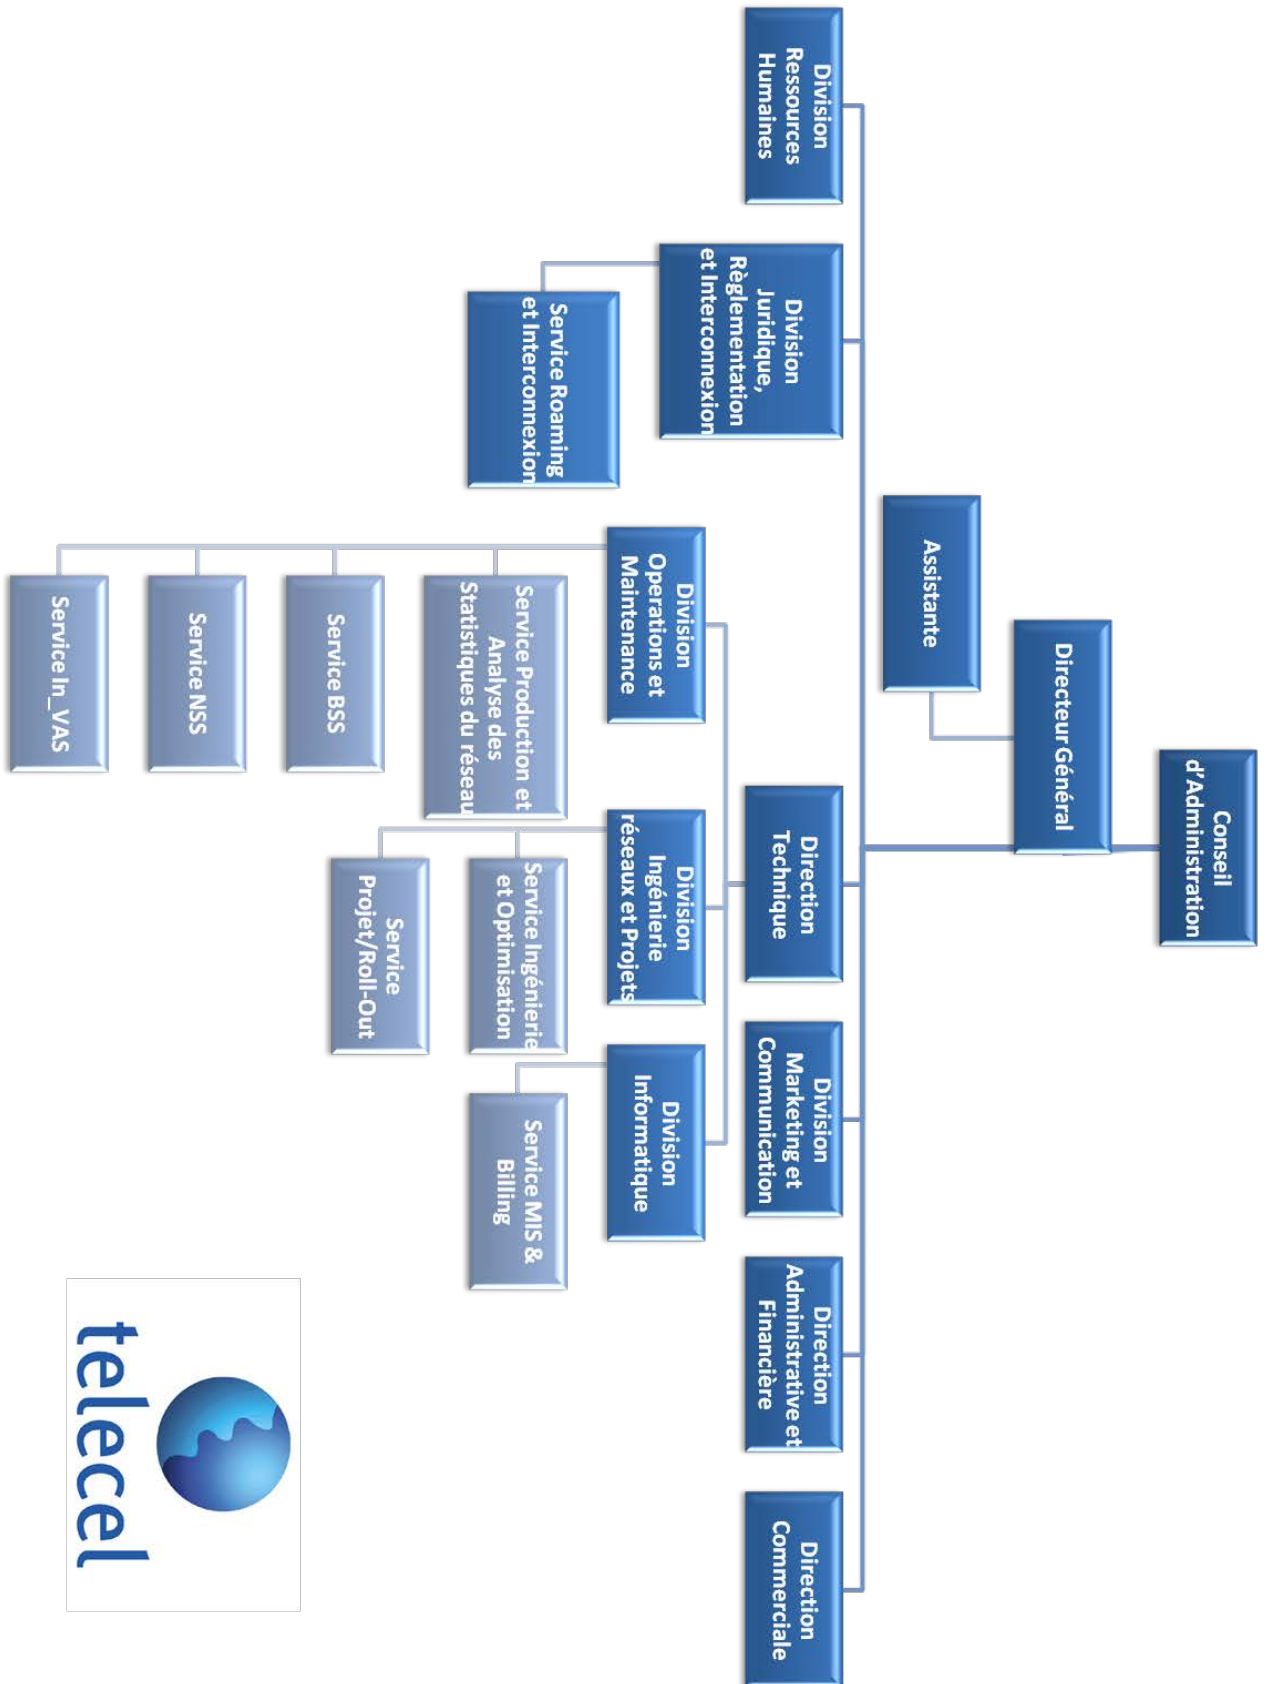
Conseil d'Administration

Directeur Général

Assistante

Division Ressources Humaines

Division Juridique, Règlementation et Interconnexion

Service Roaming et Interconnexion

Direction Technique

Division Operations et Maintenance

Service Production et Analyse des Statistiques du réseau

Service BSS

Service NSS

Service In_VAS

Division Ingénierie réseaux et Projets

Service Ingénierie et Optimisation

Service Projet/Roll-Out

Division Informatique

Service MIS & Billing

Division Marketing et Communication

Direction Administrative et Financière

Direction Commerciale

telecel